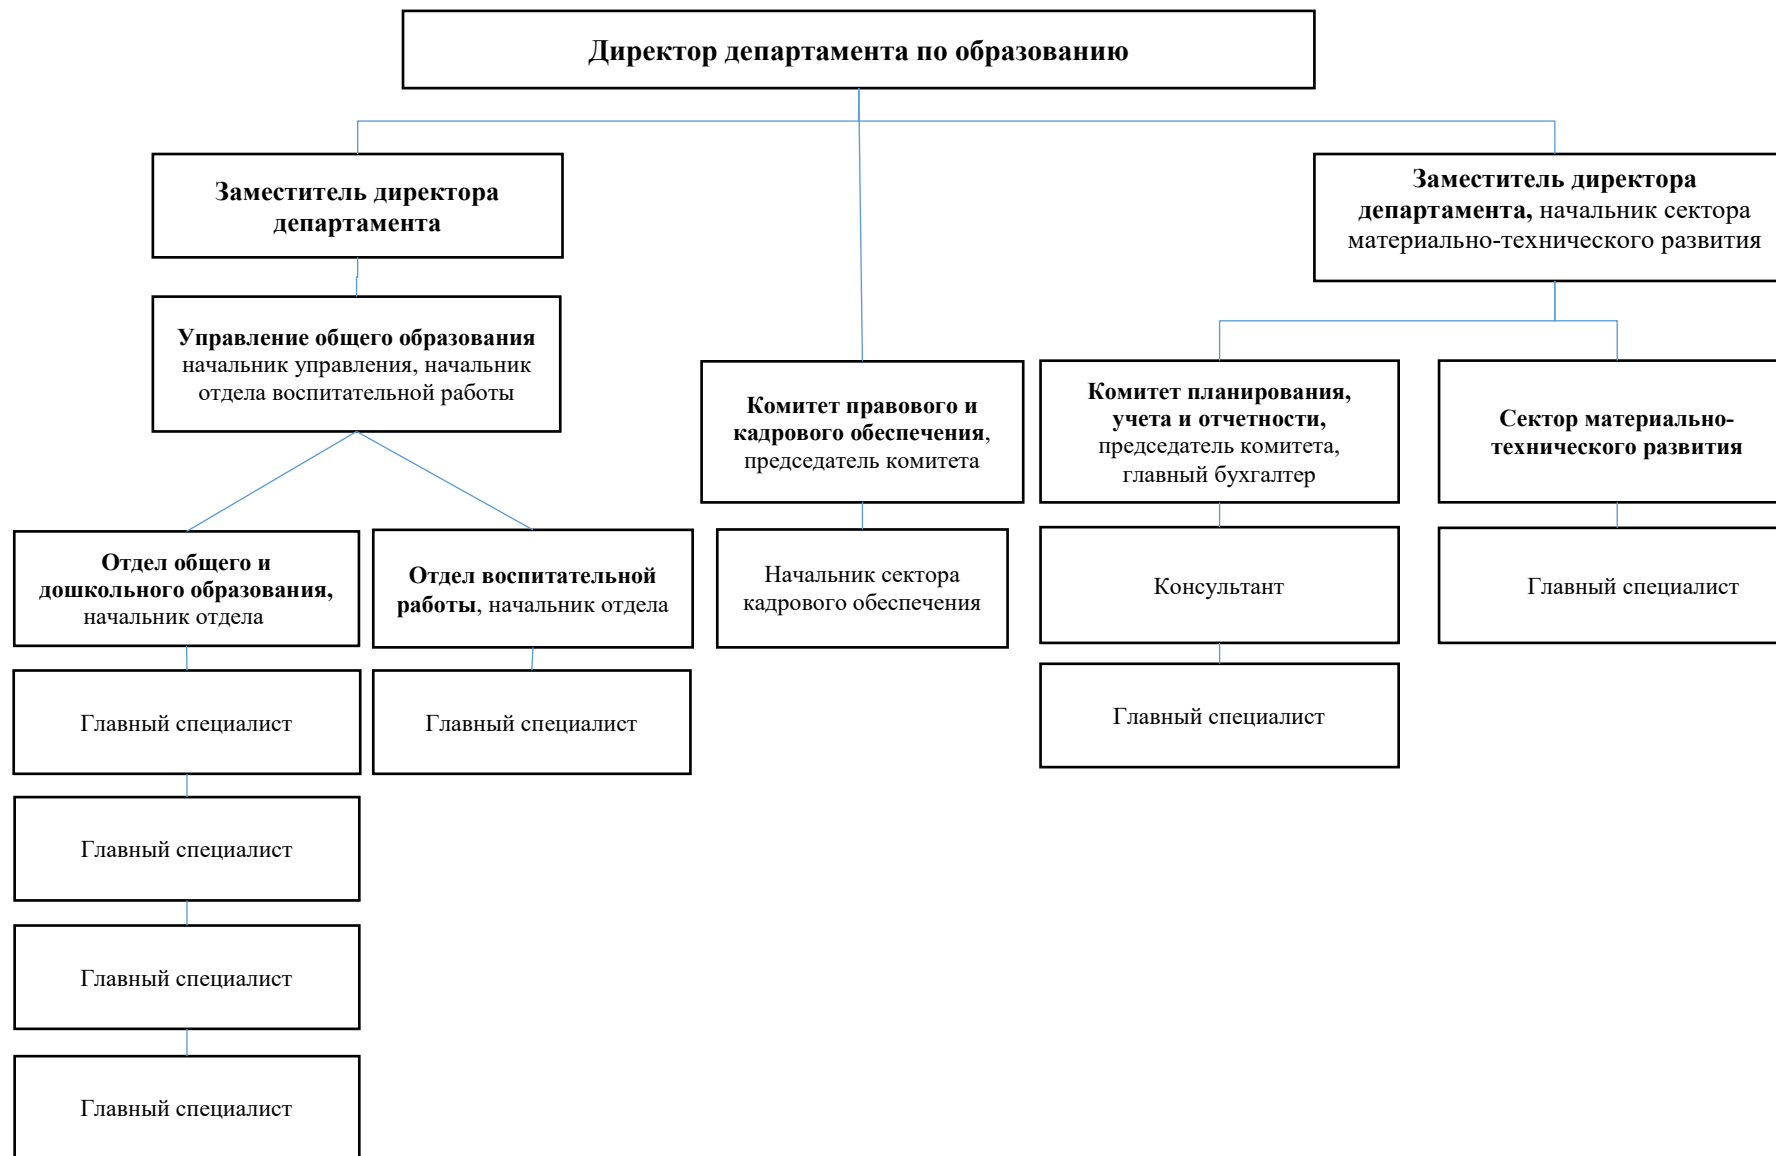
Директор департамента по образованию

Заместитель директора департамента

Управление общего образования начальник управления, начальник отдела воспитательной работы

Отдел общего и дошкольного образования, начальник отдела

Главный специалист

Главный специалист

Главный специалист

Главный специалист

Отдел воспитательной работы, начальник отдела

Главный специалист

Комитет правового и кадрового обеспечения, председатель комитета

Начальник сектора кадрового обеспечения

Заместитель директора департамента, начальник сектора материально-технического развития

Комитет планирования, учета и отчетности, председатель комитета, главный бухгалтер

Консультант

Главный специалист

Сектор материально-технического развития

Главный специалист